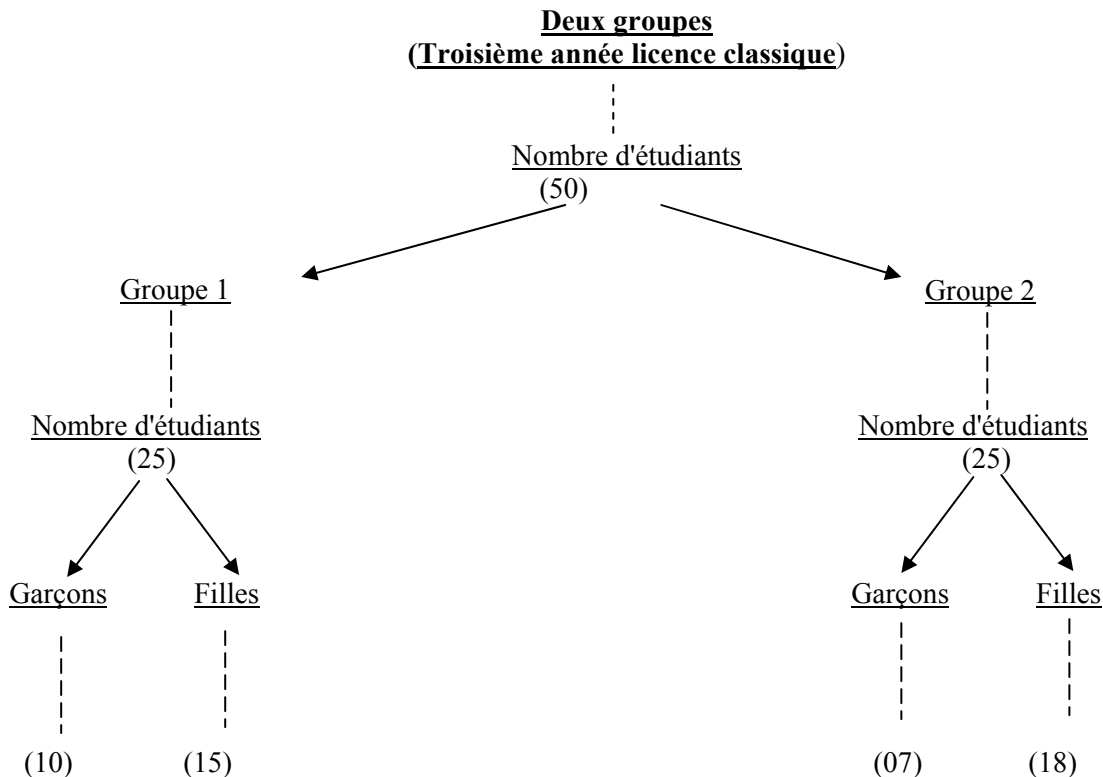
Deux groupes
(Troisième année licence classique)

Nombre d'étudiants
(50)

Groupe 1

Nombre d'étudiants
(25)

Garçons

(10)

Filles

(15)

Groupe 2

Nombre d'étudiants
(25)

Garçons

(07)

Filles

(18)